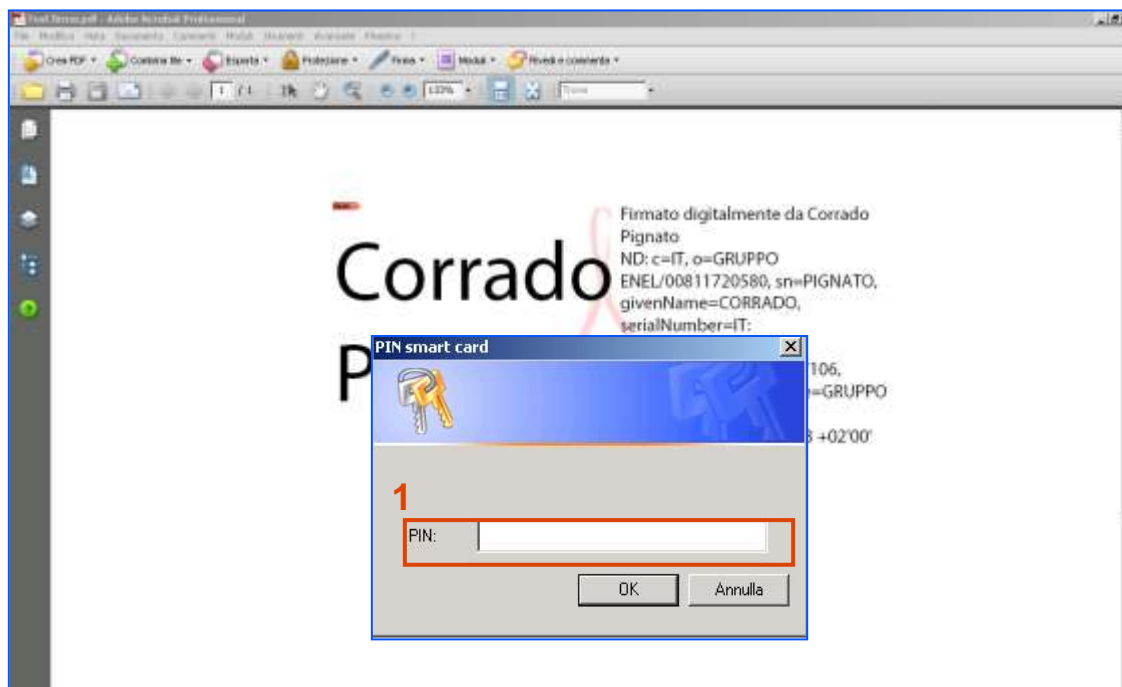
Test firma.pdf - Adobe Acrobat Professional
File Modifica Vista Documento Commenti Moduli Strumenti Avanzate Finestra ?
Crea PDF Combina file Esporta Protezione Firma Moduli Rivedi e commenta
1 / 1 133%

Corrado
P

Firmato digitalmente da Corrado Pignato
ND: c=IT, o=GRUPPO ENEL/00811720580, sn=PIGNATO, givenName=CORRADO, serialNumber=IT:
106,
=GRUPPO
+02'00'

PIN smart card
1
PIN:
OK
Annulla